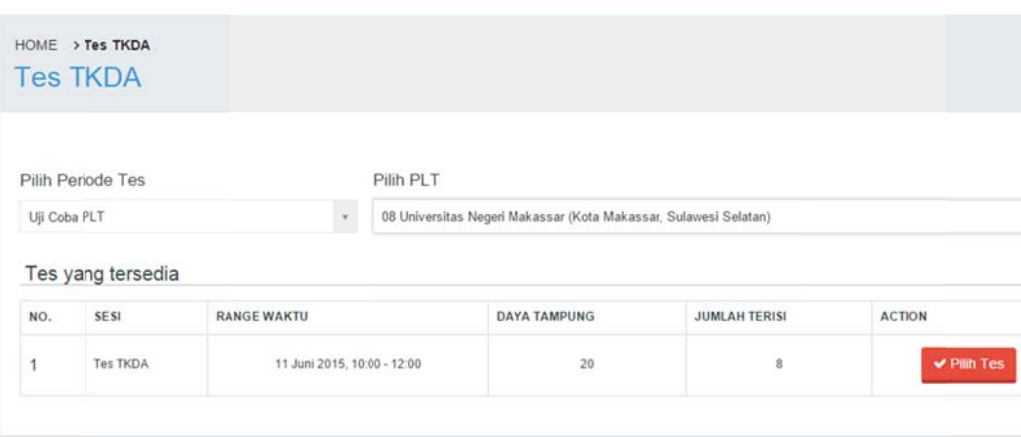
HOME > Tes TKDA
Tes TKDA

Pilih Periode Tes
Uji Coba PLT

Pilih PLT
08 Universitas Negeri Makassar (Kota Makassar, Sulawesi Selatan)

Tes yang tersedia

| NO. | SESI | RANGE WAKTU | DAYA TAMPUNG | JUMLAH TERISI | ACTION |
|---|---|---|---|---|---|
| 1 | Tes TKDA | 11 Juni 2015, 10:00 - 12:00 | 20 | 8 | ✔ Pilih Tes |